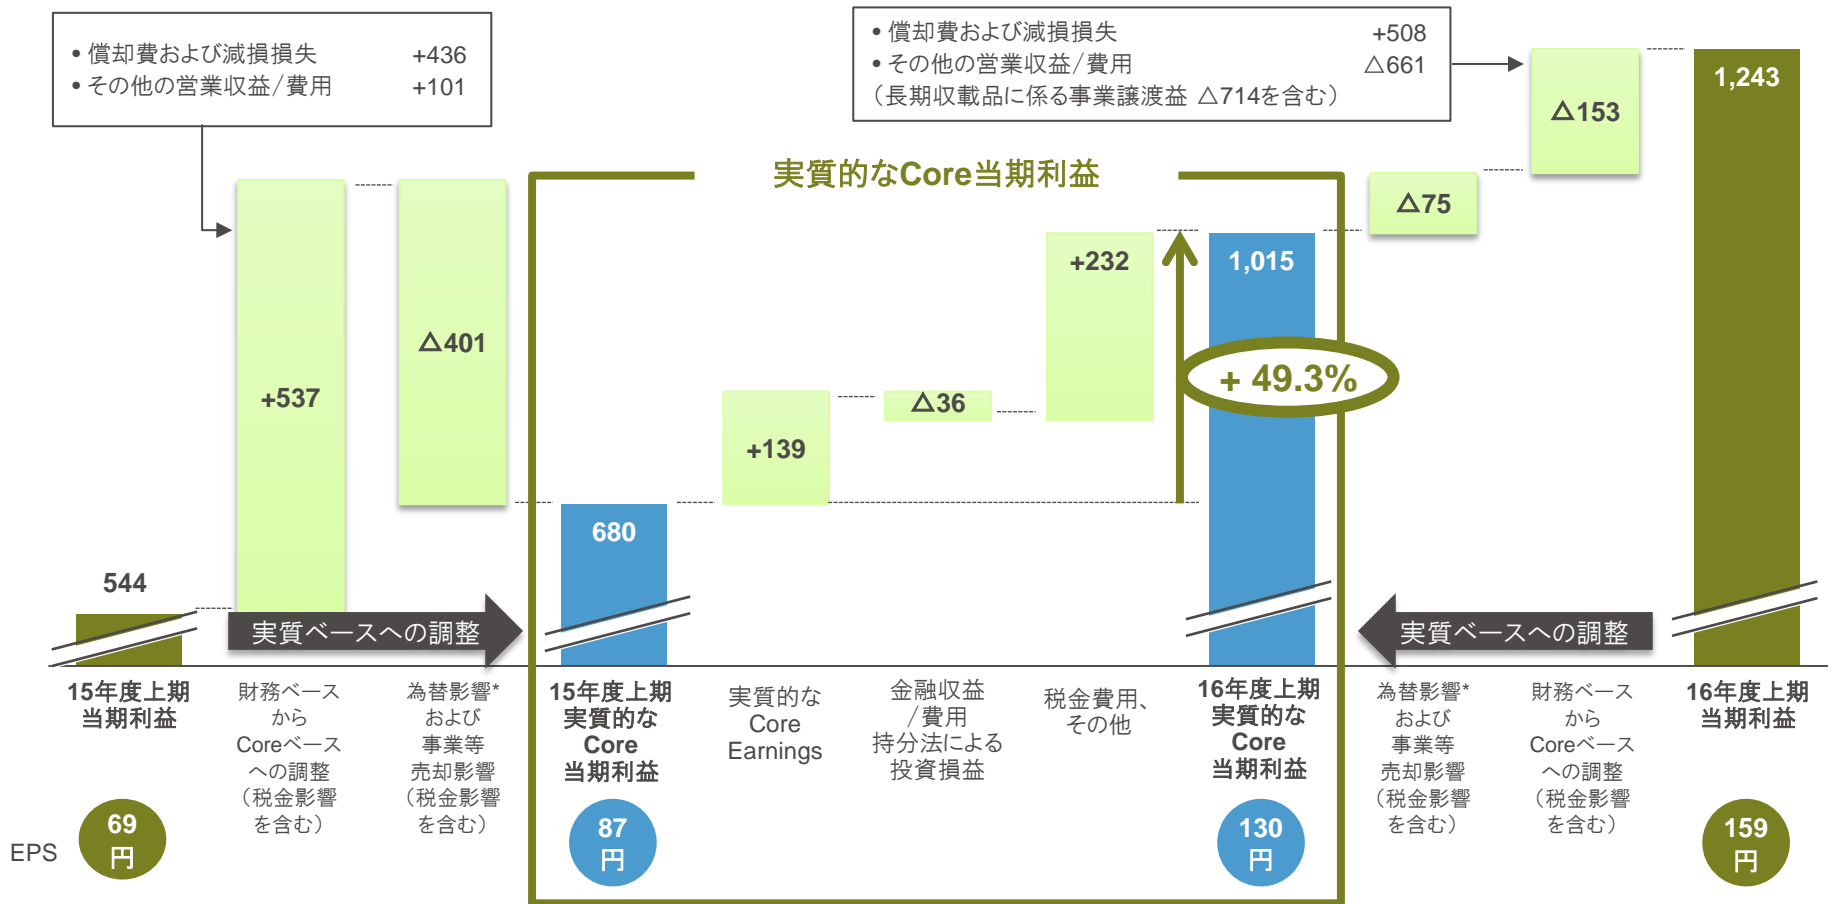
• 償却費および減損損失 +436
• その他の営業収益/費用 +101

• 償却費および減損損失 +508
• その他の営業収益/費用 △661
(長期収載品に係る事業譲渡益 △714を含む)

実質的なCore当期利益

1,243

△153

△75

+232

1,015

+ 49.3%

+537

△401

△36

+139

680

544

実質ベースへの調整

実質ベースへの調整

15年度上期 当期利益

財務ベース から Coreベース への調整 (税金影響 を含む)

為替影響* および 事業等 売却影響 (税金影響 を含む)

15年度上期 実質的な Core 当期利益

実質的な Core Earnings

金融収益 /費用 持分法による 投資損益

税金費用、 その他

16年度上期 実質的な Core 当期利益

為替影響* および 事業等 売却影響 (税金影響 を含む)

財務ベース から Coreベース への調整 (税金影響 を含む)

16年度上期 当期利益

EPS

69 円

87 円

130 円

159 円